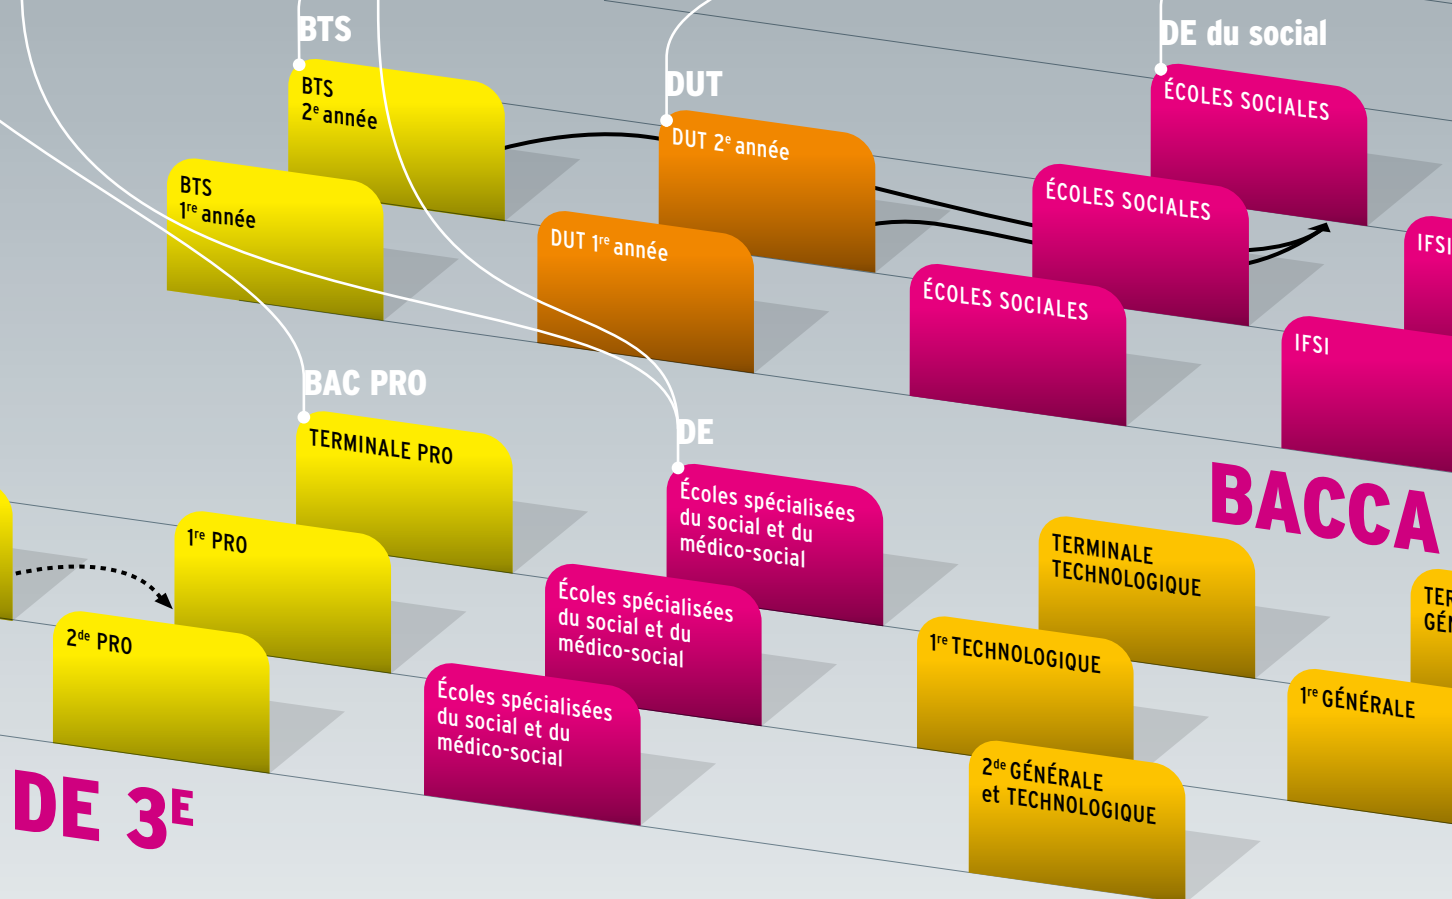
BTS

BTS
2$^{e}$ année

BTS
1$^{re}$ année

DUT

DUT 2$^{e}$ année

DUT 1$^{re}$ année

DE du social

ÉCOLES SOCIALES

ÉCOLES SOCIALES

ÉCOLES SOCIALES

IFSI

IFSI

BAC PRO

TERMINALE PRO

1$^{re}$ PRO

2$^{de}$ PRO

DE

Écoles spécialisées du social et du médico-social

Écoles spécialisées du social et du médico-social

Écoles spécialisées du social et du médico-social

BACCA

TERMINALE TECHNOLOGIQUE

1$^{re}$ TECHNOLOGIQUE

2$^{de}$ GÉNÉRALE et TECHNOLOGIQUE

TER
GÉN

1$^{re}$ GÉNÉRALE

DE 3$^{E}$